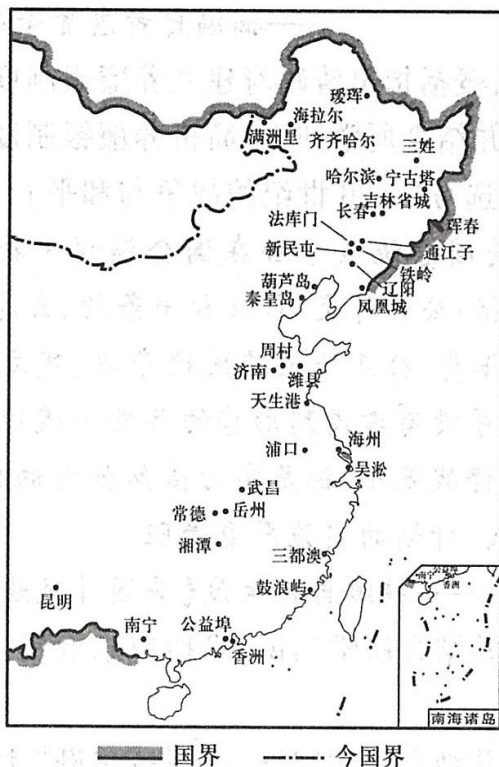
瑷珲
海拉尔
满洲里
齐齐哈尔
三姓
哈尔滨
宁古塔
吉林省城
长春
珲春
法库门
通江子
新民屯
铁岭
辽阳
葫芦岛
秦皇岛
凤凰城
周村
济南
潍县
天生港
海州
浦口
吴淞
武昌
常德
岳州
湘潭
三都澳
鼓浪屿
昆明
南宁
公益埠
香洲
南宁
香洲
南海诸岛

国界
今国界